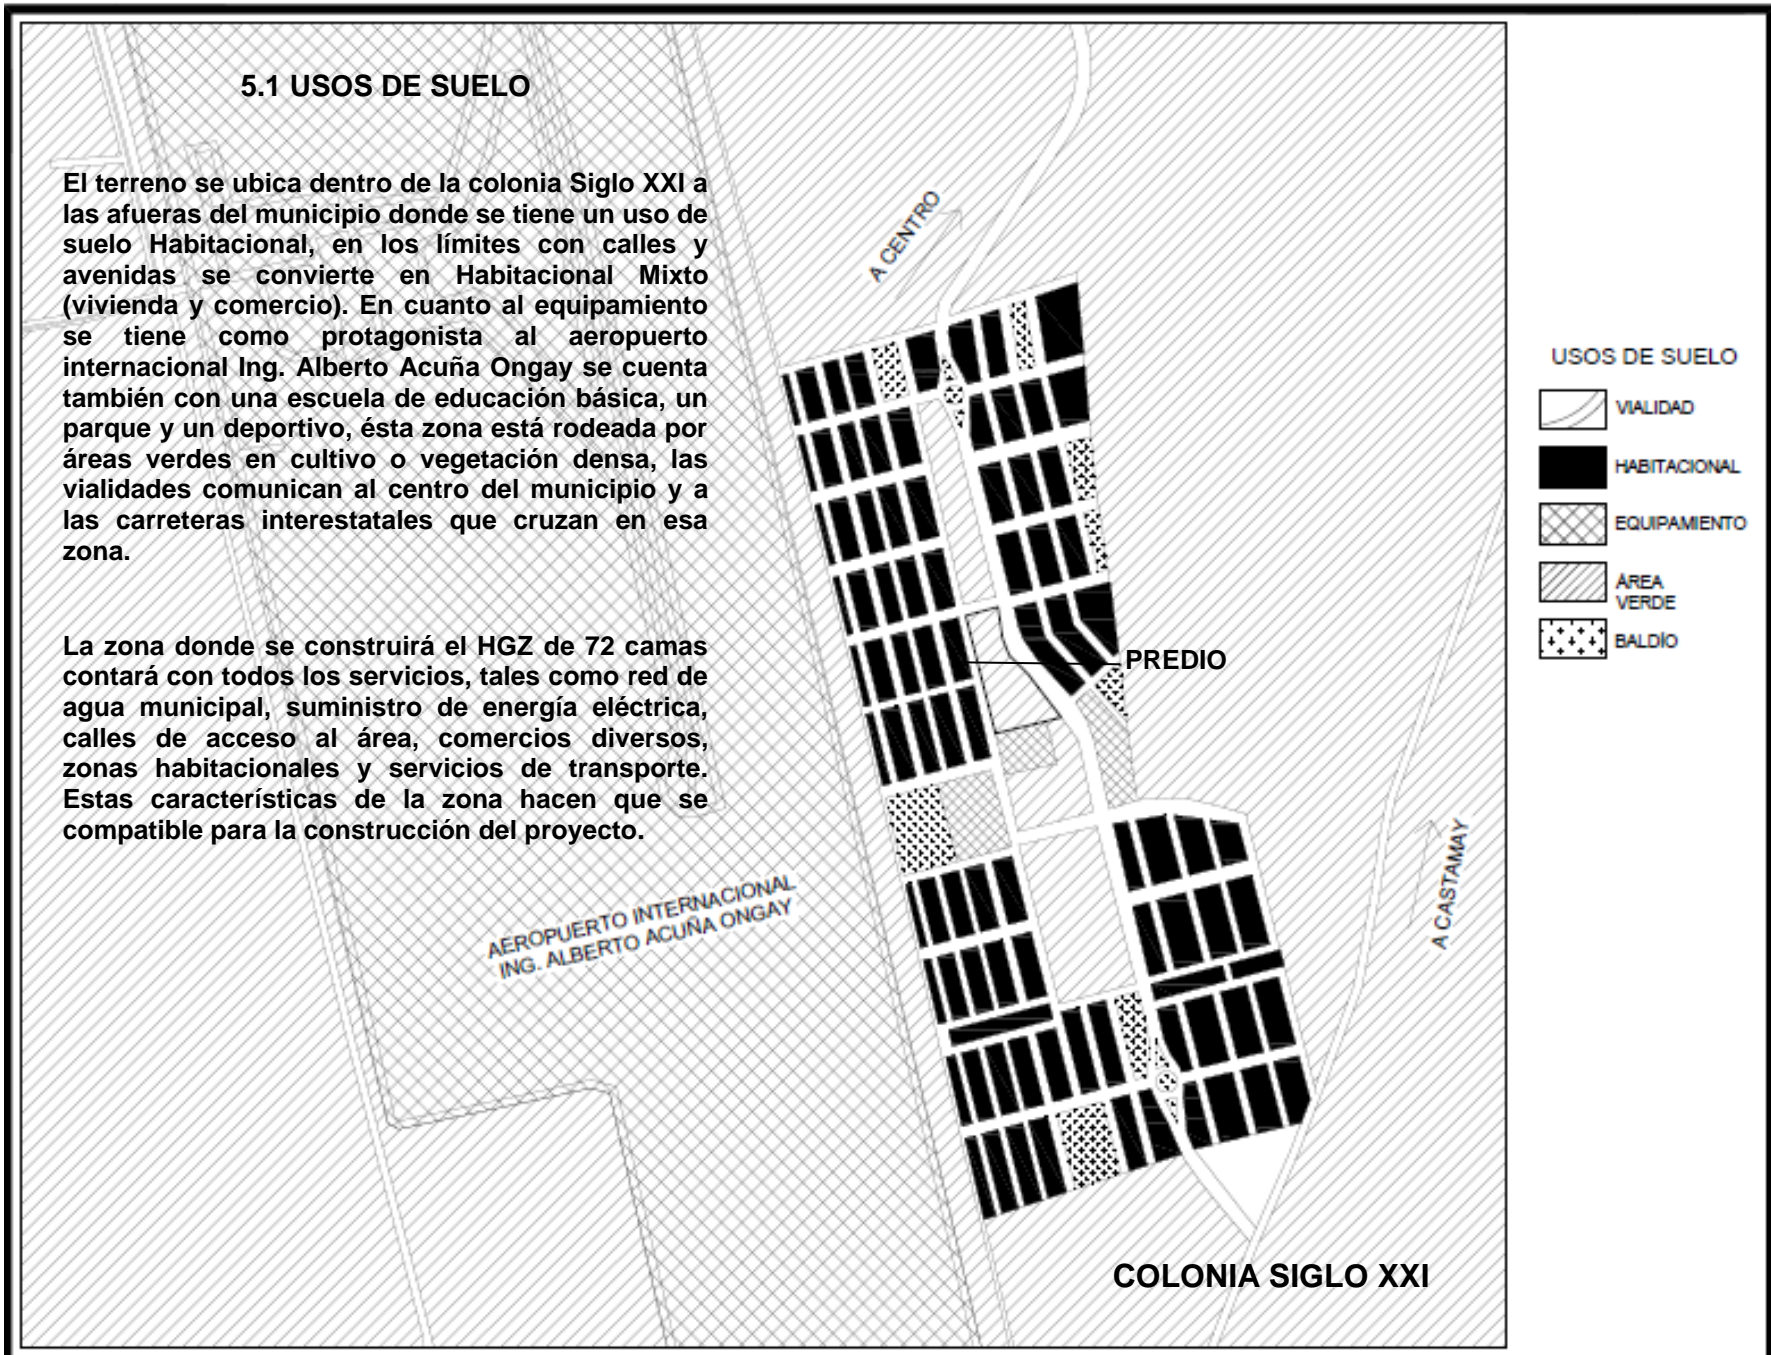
5.1 USOS DE SUELO

El terreno se ubica dentro de la colonia Siglo XXI a las afueras del municipio donde se tiene un uso de suelo Habitacional, en los límites con calles y avenidas se convierte en Habitacional Mixto (vivienda y comercio). En cuanto al equipamiento se tiene como protagonista al aeropuerto internacional Ing. Alberto Acuña Ongay se cuenta también con una escuela de educación básica, un parque y un deportivo, ésta zona está rodeada por áreas verdes en cultivo o vegetación densa, las vialidades comunican al centro del municipio y a las carreteras interestatales que cruzan en esa zona.

La zona donde se construirá el HGZ de 72 camas contará con todos los servicios, tales como red de agua municipal, suministro de energía eléctrica, calles de acceso al área, comercios diversos, zonas habitacionales y servicios de transporte. Estas características de la zona hacen que se compatible para la construcción del proyecto.

A CENTRO

PREDIO

AEROPUERTO INTERNACIONAL ING. ALBERTO ACUÑA ONGAY

A CASTAMAY

COLONIA SIGLO XXI

USOS DE SUELO

VIALIDAD

HABITACIONAL

EQUIPAMIENTO

ÁREA VERDE

BALDÍO